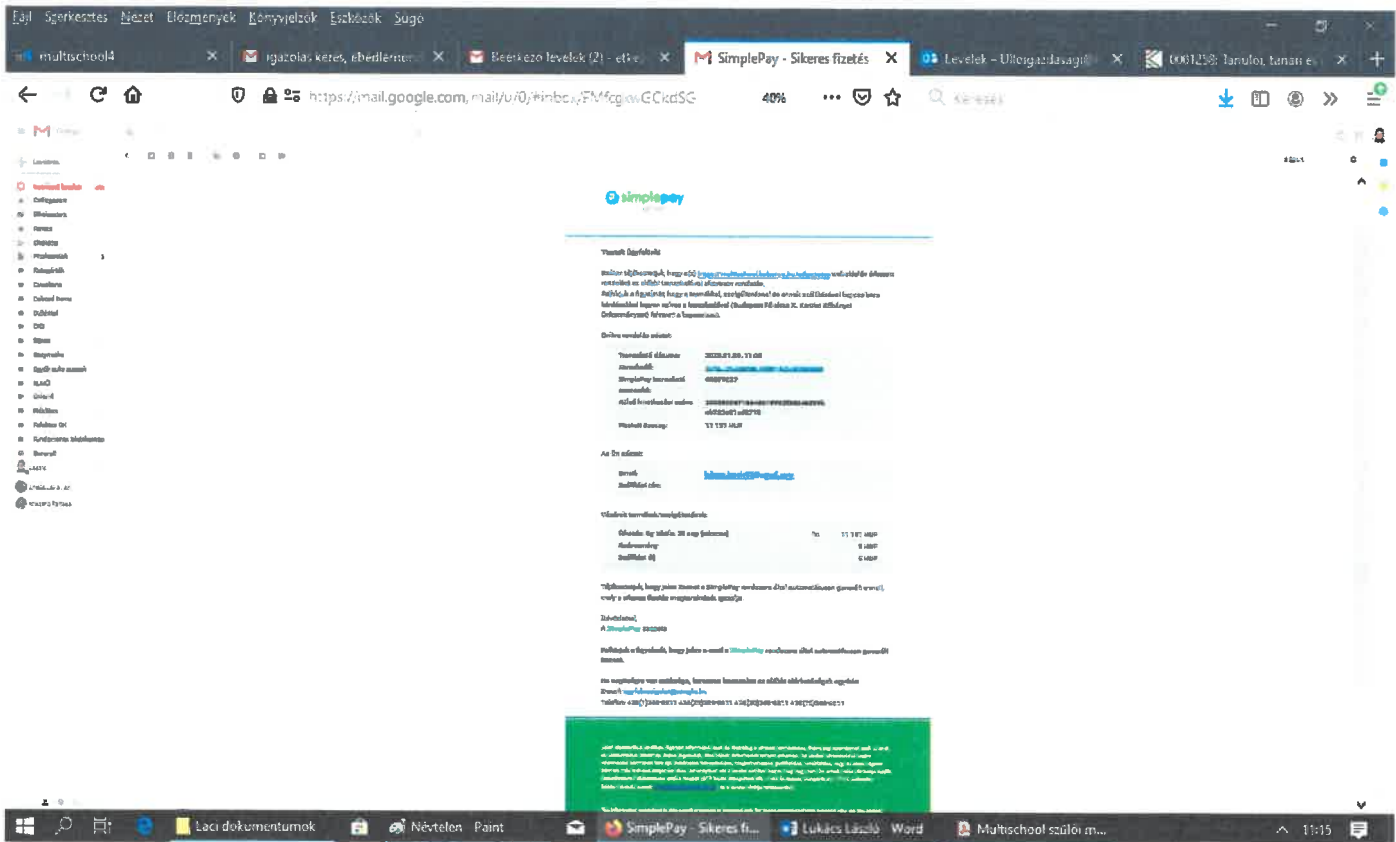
Fájl Szerkesztés Nézet Előzmények Könyvjelzők Eszközök Súgó

multischool4 ×
igazolás kérés, ebédlemon ×
Beérkező levelek (2) - et ×
SimplePay - Sikeres fizetés ×
Levelek - Ültetgazdasági ×
0061258: Tanuló, tanár e ×

https://mail.google.com/mail/u/0/#inbox/FMfcgxwGCkdSG
40%
Keresés

simplepay

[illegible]

Laci dokumentumok
Névtelen - Paint
SimplePay - Sikeres fi...
Lukács László - Word
Multischool szülői m...
11:15